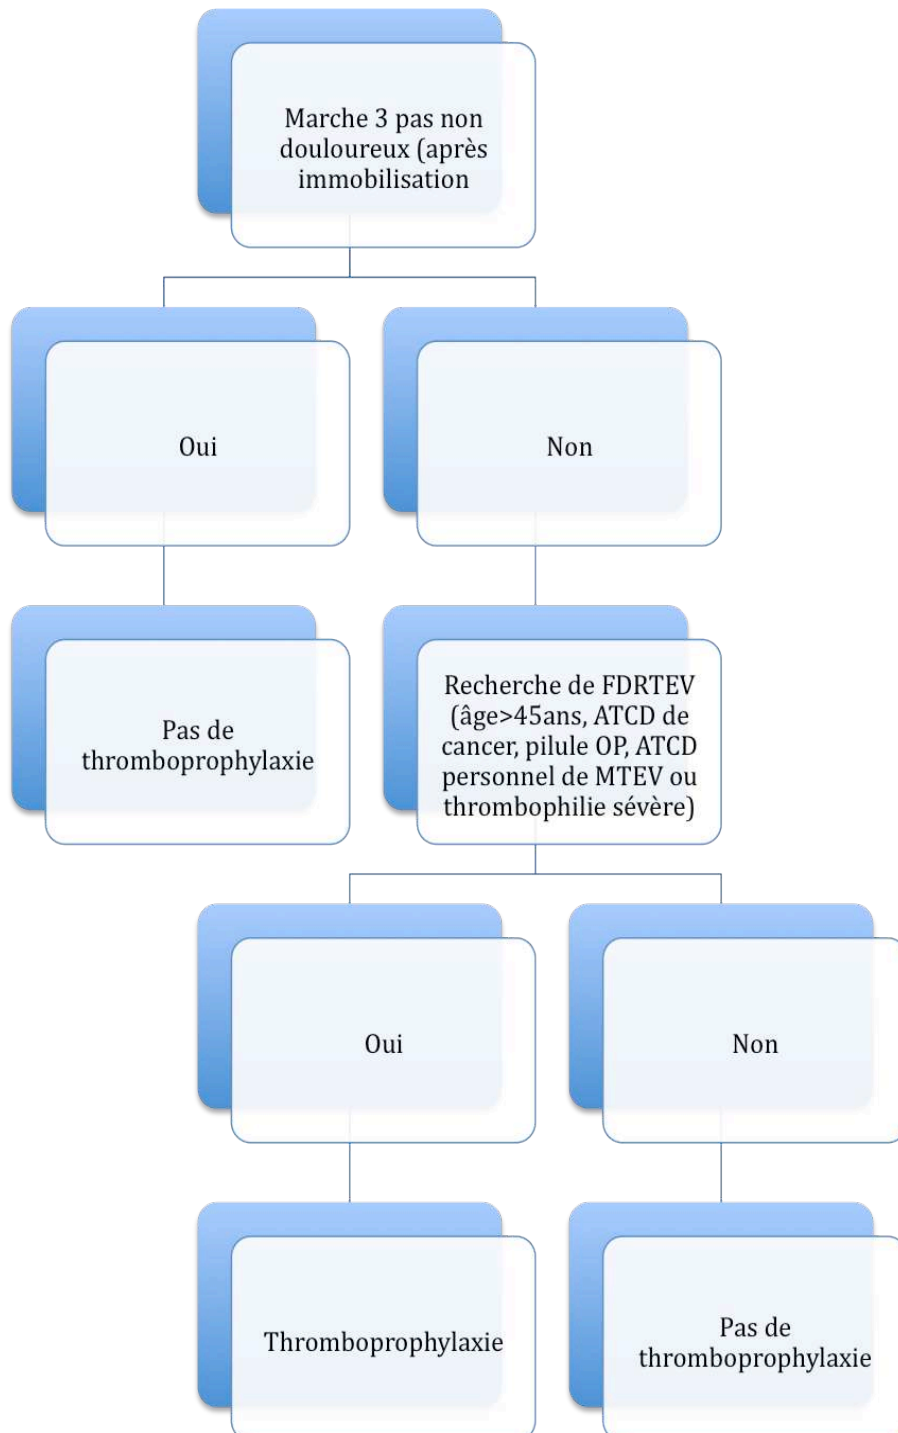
Marche 3 pas non douloureux (après immobilisation

Oui

Non

Pas de thromboprophylaxie

Recherche de FDRTEV (âge>45ans, ATCD de cancer, pilule OP, ATCD personnel de MTEV ou thrombophilie sévère)

Oui

Non

Thromboprophylaxie

Pas de thromboprophylaxie